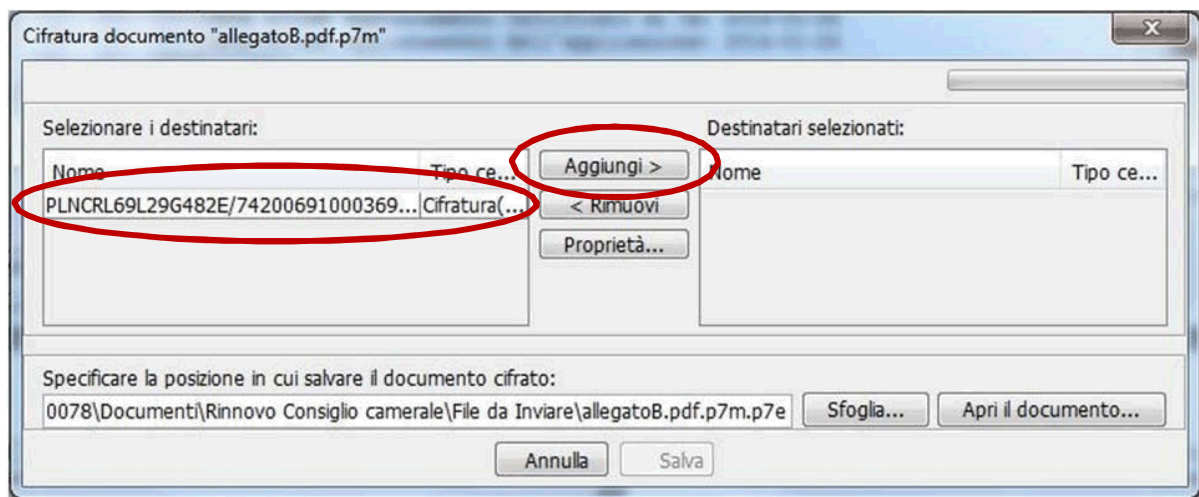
Cifratura documento "allegatoB.pdf.p7m"

Selezionare i destinatari:

| Nome | Tipo ce... |
|---|---|
| PLNCRL69L29G482E/74200691000369... | Cifratura(... |

Aggiungi >

< Rimuovi

Proprietà...

Destinatari selezionati:

| Nome | Tipo ce... |
|---|---|

Specificare la posizione in cui salvare il documento cifrato:

0078\Documenti\Rinnovo Consiglio camerale\File da Inviare\allegatoB.pdf.p7m.p7e

Sfoglia...

Apri il documento...

Annulla

Salva